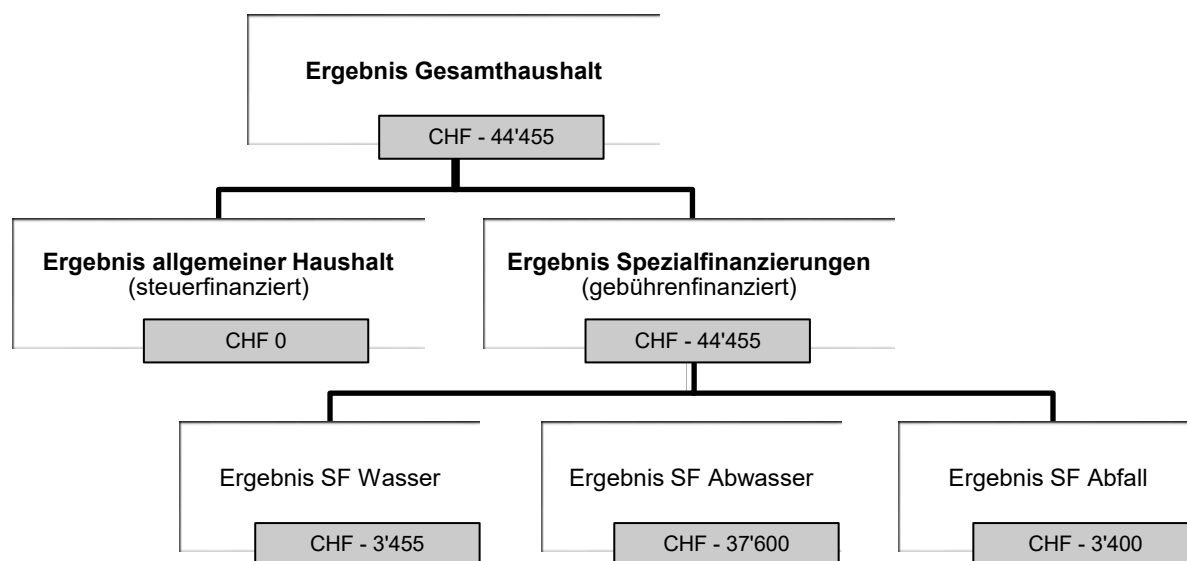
Ergebnis Gesamthaushalt

CHF - 44'455

Ergebnis allgemeiner Haushalt
(steuerfinanziert)

CHF 0

Ergebnis Spezialfinanzierungen
(gebührenfinanziert)

CHF - 44'455

Ergebnis SF Wasser

CHF - 3'455

Ergebnis SF Abwasser

CHF - 37'600

Ergebnis SF Abfall

CHF - 3'400